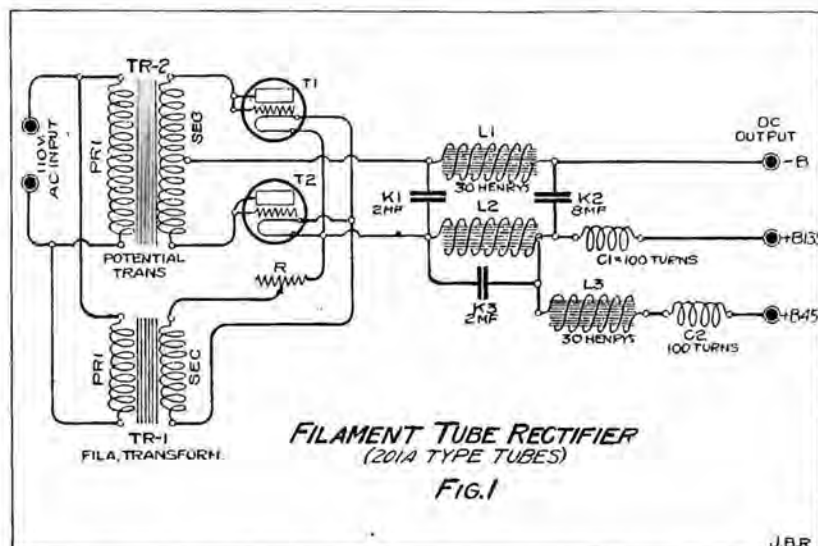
TR-2

110V. AC INPUT

PRI

SEC

T1

T2

POTENTIAL TRANS

R

L1

30 HENRYS

K1 2MF

K2 8MF

L2

DC OUTPUT

-B

C1=100 TURNS

+B135

K3 2MF

L3

30 HENRYS

C2 100 TURNS

+B45

PRI

SEC

TR-1

FILA. TRANSFORM.

FILAMENT TUBE RECTIFIER

(201A TYPE TUBES)

FIG.1

J.B.R.